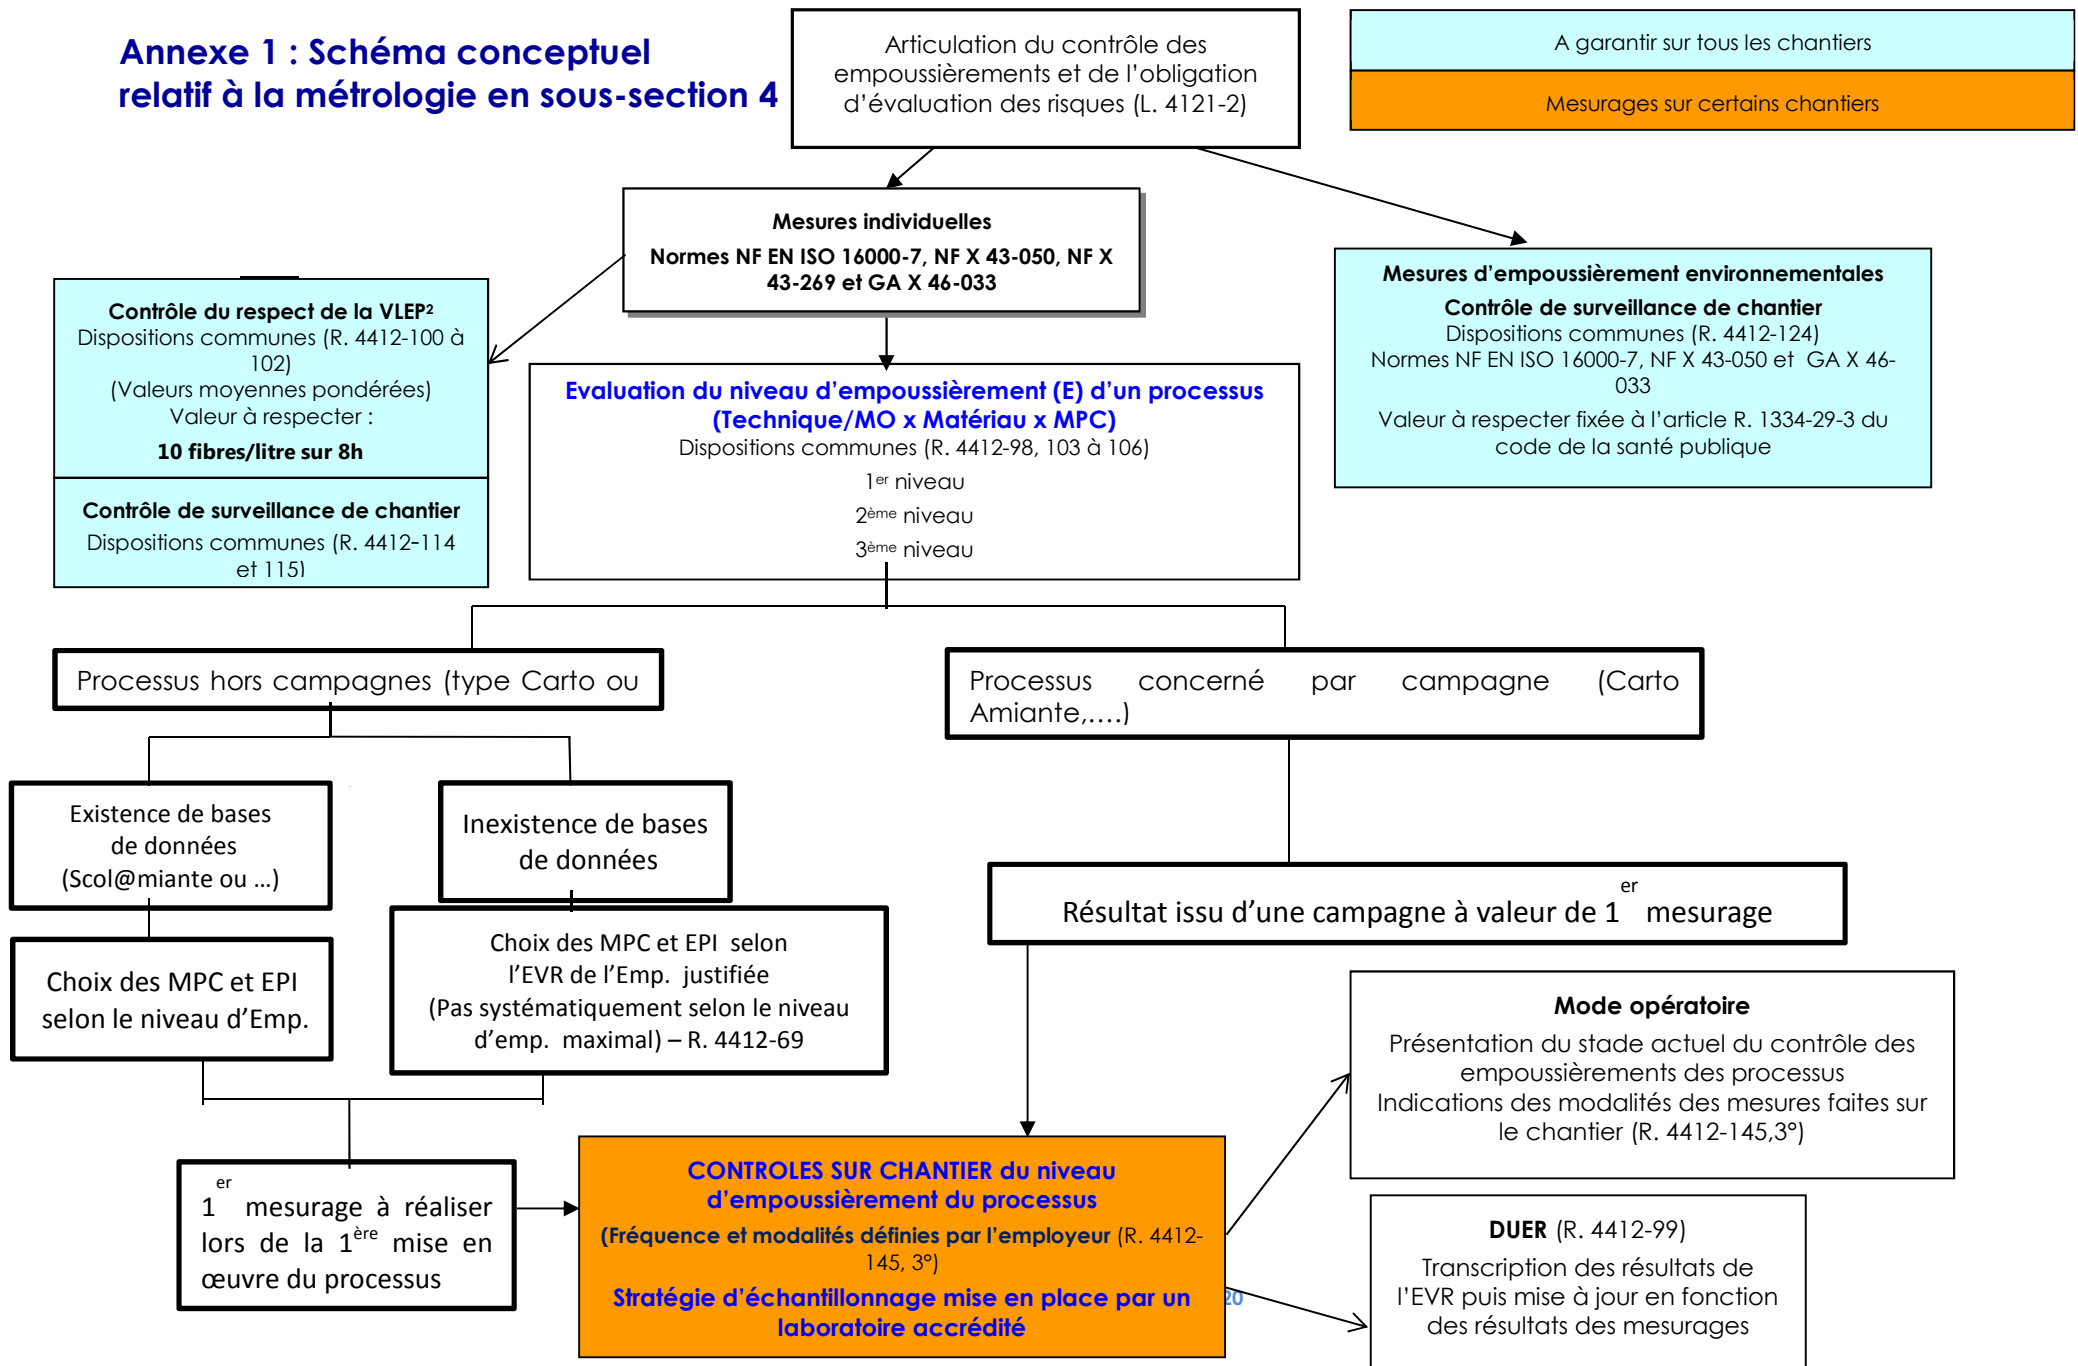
Annexe 1 : Schéma conceptuel relatif à la métrologie en sous-section 4

Articulation du contrôle des empoussièrements et de l'obligation d'évaluation des risques (L. 4121-2)

A garantir sur tous les chantiers

Mesurages sur certains chantiers

Mesures individuelles
Normes NF EN ISO 16000-7, NF X 43-050, NF X 43-269 et GA X 46-033

Contrôle du respect de la VLEP²
Dispositions communes (R. 4412-100 à 102)
(Valeurs moyennes pondérées)
Valeur à respecter :
10 fibres/litre sur 8h

Contrôle de surveillance de chantier
Dispositions communes (R. 4412-114 et 115)

Mesures d'empoussièrement environnementales
Contrôle de surveillance de chantier
Dispositions communes (R. 4412-124)
Normes NF EN ISO 16000-7, NF X 43-050 et GA X 46-033
Valeur à respecter fixée à l'article R. 1334-29-3 du code de la santé publique

Evaluation du niveau d'empoussièrement (E) d'un processus (Technique/MO x Matériau x MPC)
Dispositions communes (R. 4412-98, 103 à 106)
1$^{er}$ niveau
2$^{ème}$ niveau
3$^{ème}$ niveau

Processus hors campagnes (type Carto ou

Processus concerné par campagne (Carto Amiante,....)

Existence de bases de données (Scol@miante ou ...)

Inexistence de bases de données

Résultat issu d'une campagne à valeur de 1$^{er}$ mesurage

Choix des MPC et EPI selon le niveau d'Emp.

Choix des MPC et EPI selon l'EVR de l'Emp. justifiée (Pas systématiquement selon le niveau d'emp. maximal) – R. 4412-69

Mode opératoire
Présentation du stade actuel du contrôle des empoussièrements des processus
Indications des modalités des mesures faites sur le chantier (R. 4412-145,3°)

1$^{er}$ mesurage à réaliser lors de la 1$^{ère}$ mise en œuvre du processus

CONTROLES SUR CHANTIER du niveau d'empoussièrement du processus
(Fréquence et modalités définies par l'employeur (R. 4412-145, 3°)
Stratégie d'échantillonnage mise en place par un laboratoire accrédité

20

DUER (R. 4412-99)
Transcription des résultats de l'EVR puis mise à jour en fonction des résultats des mesurages